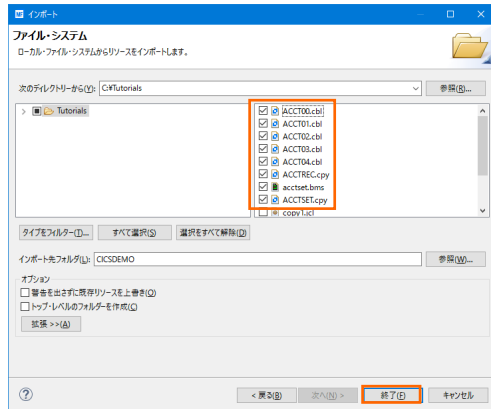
インポート

ファイル・システム
ローカル・ファイル・システムからリソースをインポートします。

次のディレクトリーから(Y): C:¥Tutorials
参照(R)...

Tutorials

ACCT00.cbl
ACCT01.cbl
ACCT02.cbl
ACCT03.cbl
ACCT04.cbl
ACCTREC.cpy
acctset.bms
ACCTSET.cpy
copy1.jcl

タイプをフィルター(T)...
すべて選択(S)
選択をすべて解除(D)

インポート先フォルダ(L): CICSDEMO
参照(W)...

オプション
警告を出さずに既存リソースを上書き(O)
トップ・レベルのフォルダーを作成(C)
拡張 >>(A)

?
< 戻る(B)
次へ(N) >
終了(F)
キャンセル